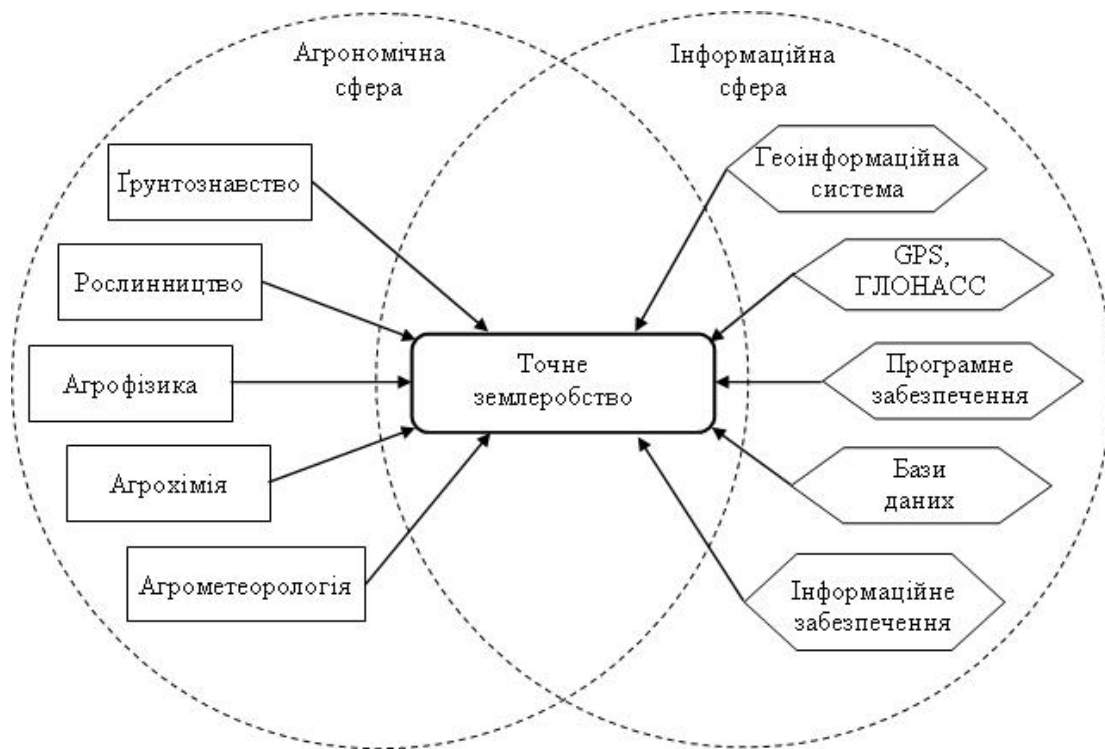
Агрономічна сфера

Інформаційна сфера

Ґрунтознавство

Рослинництво

Агрофізика

Агрохімія

Агрометеорологія

Точне землеробство

Геоінформаційна система

GPS, ГЛОНАСС

Програмне забезпечення

Бази даних

Інформаційне забезпечення